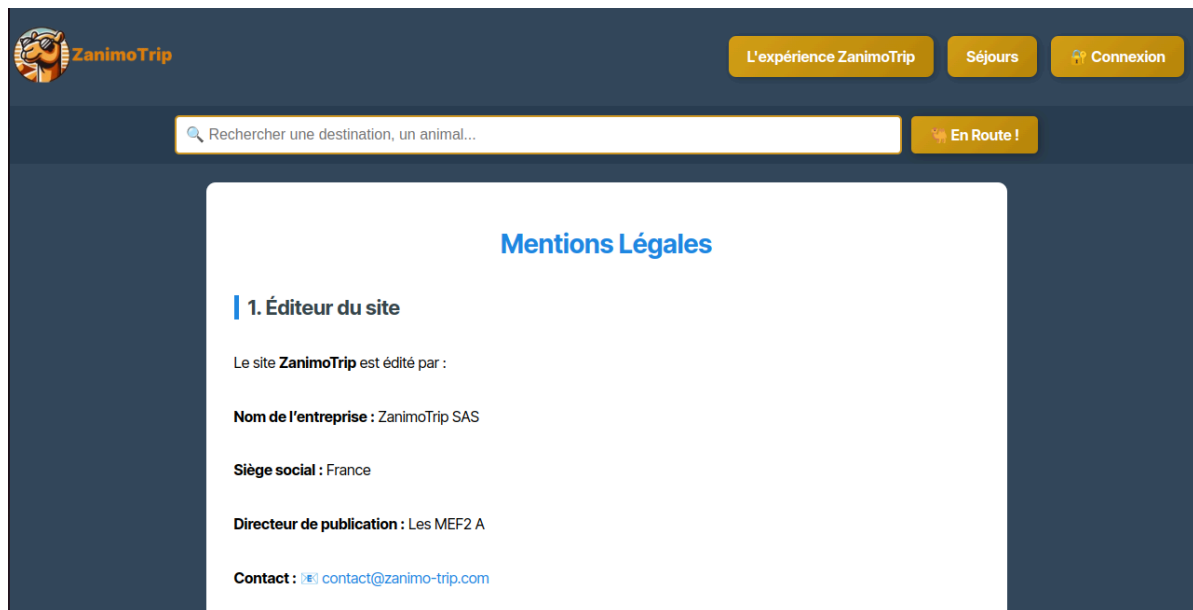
ZanimoTrip

L'expérience ZanimoTrip
Séjours
🔐 Connexion

🔍 Rechercher une destination, un animal...
🐪 En Route !

Mentions Légales

1. Éditeur du site

Le site **ZanimoTrip** est édité par :

**Nom de l'entreprise :** ZanimoTrip SAS

**Siège social :** France

**Directeur de publication :** Les MEF2 A

**Contact :** 📧 contact@zanimo-trip.com